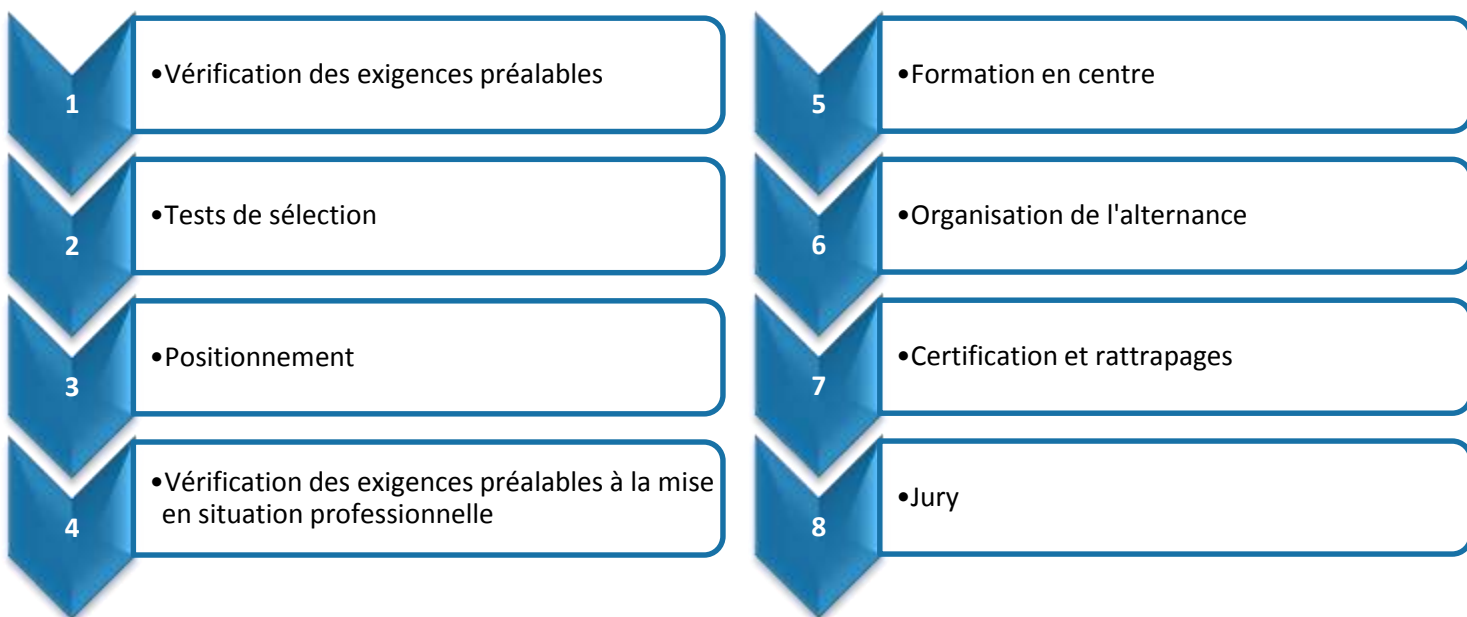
1
•Vérification des exigences préalables

2
•Tests de sélection

3
•Positionnement

4
•Vérification des exigences préalables à la mise en situation professionnelle

5
•Formation en centre

6
•Organisation de l'alternance

7
•Certification et rattrapages

8
•Jury